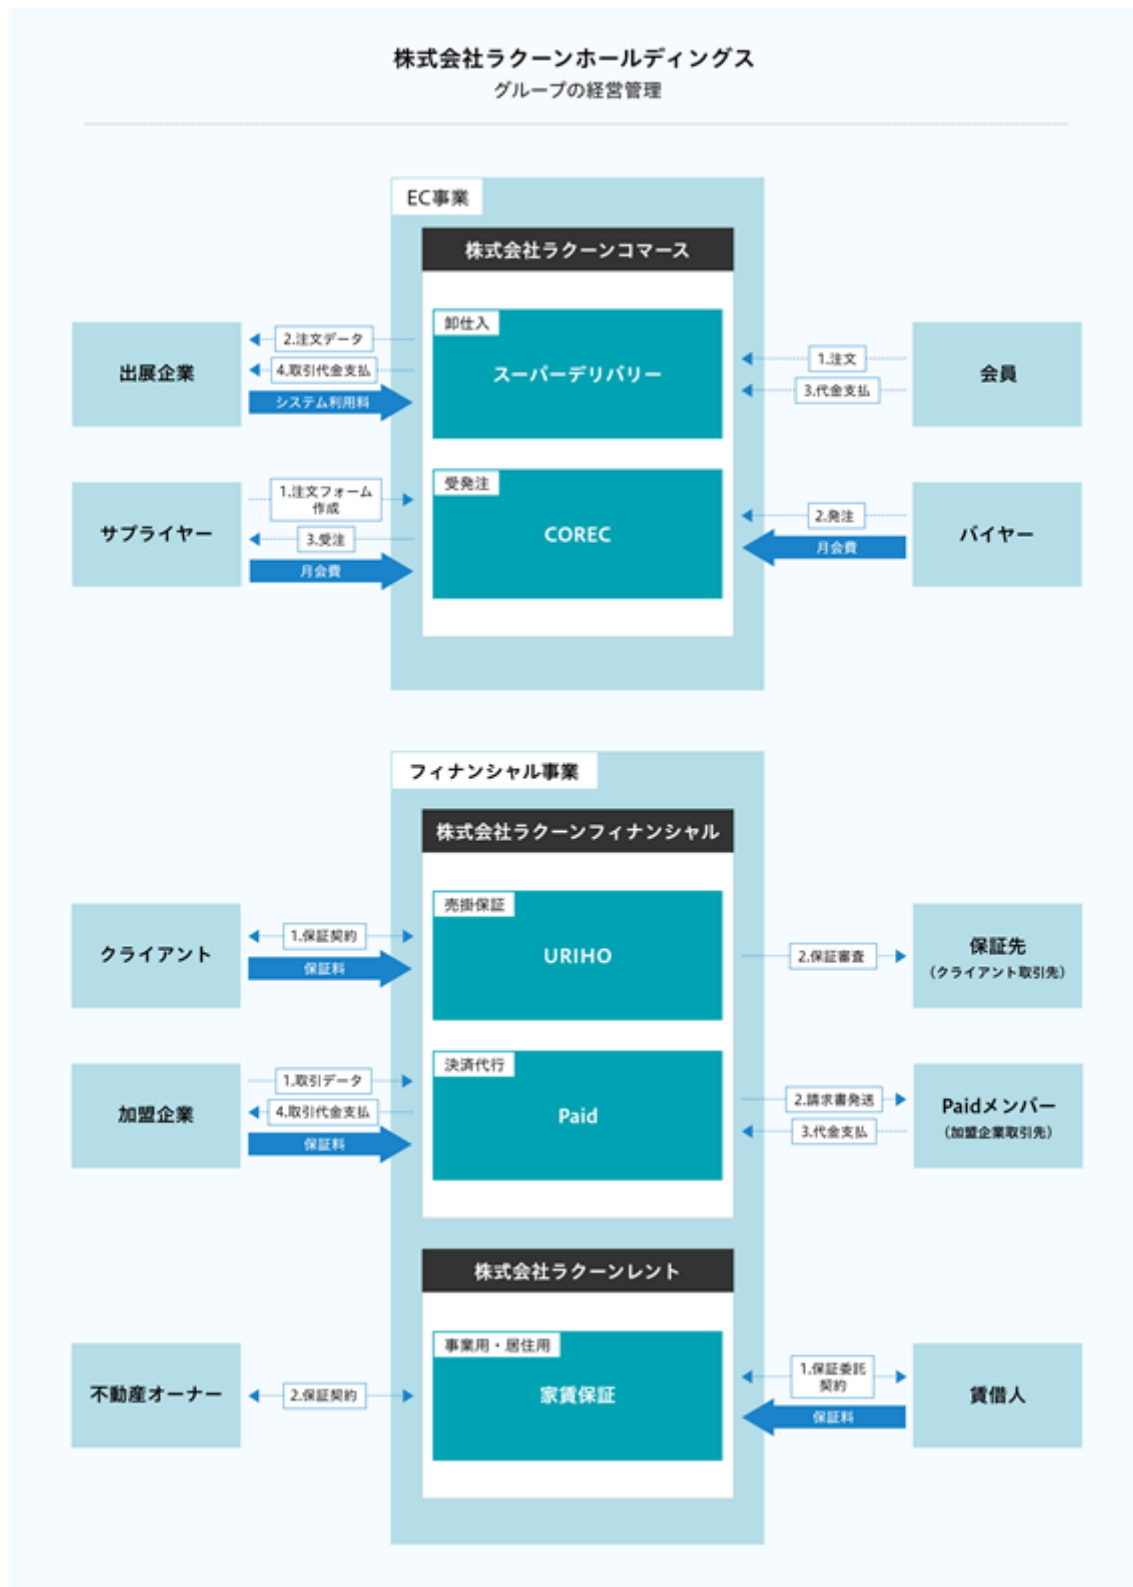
株式会社ラクーンホールディングス
グループの経営管理

EC事業

株式会社ラクーンコマース

出展企業
2.注文データ
4.取引代金支払
システム利用料

卸仕入
スーパーデリバリー

1.注文
3.代金支払
会員

サプライヤー
1.注文フォーム作成
3.受注
月会費

受発注
COREC

2.発注
月会費
バイヤー

フィナンシャル事業

株式会社ラクーンフィナンシャル

クライアント
1.保証契約
保証料

売掛保証
URIHO

2.保証審査
保証先
(クライアント取引先)

加盟企業
1.取引データ
4.取引代金支払
保証料

決済代行
Paid

2.請求書発送
3.代金支払
Paidメンバー
(加盟企業取引先)

株式会社ラクーンレント

不動産オーナー
2.保証契約

事業用・居住用
家賃保証

1.保証委託契約
保証料
賃借人